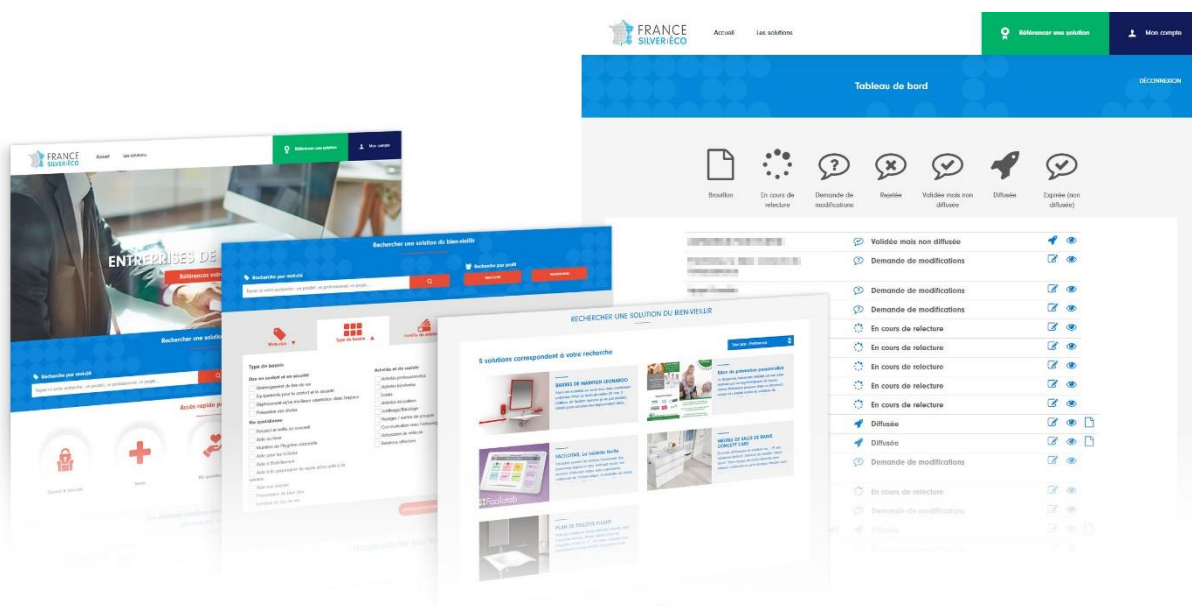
FRANCE SILVER ÉCO

Accueil

Les solutions

Référencer une solution

Mon compte

Tableau de bord

DÉCONNEXION

Brouillon

En cours de relecture

Demande de modifications

Rejetée

Validée mais non diffusée

Diffusée

Expirée (non diffusée)

Validée mais non diffusée

Demande de modifications

Demande de modifications

Demande de modifications

En cours de relecture

En cours de relecture

En cours de relecture

En cours de relecture

En cours de relecture

Diffusée

Diffusée

Demande de modifications

En cours de relecture

Demande de modifications

Diffusée

FRANCE SILVER ÉCO

Accueil

Les solutions

Référencer une solution

Mon compte

ENTREPRISES DE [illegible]

Référencer votre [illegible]

Rechercher une solution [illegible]

Recherche par mot-clé

Accès rapide p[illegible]

Confort à domicile

Santé

Rechercher une solution du bien-vieillir

Recherche par mot-clé

Recherche par profil

Type de besoin

Type de besoin

Activités et vie sociale

RECHERCHER UNE SOLUTION DU BIEN-VIEILLIR

5 solutions correspondent à votre recherche

BARRE DE MAINTIEN LEONARDO

FACILOTAB, La tablette facile

MEUBLE DE SALLE DE BAINS CONCEPT CARE

PLAN DE TOILETTE FLIGHT

Facilotab